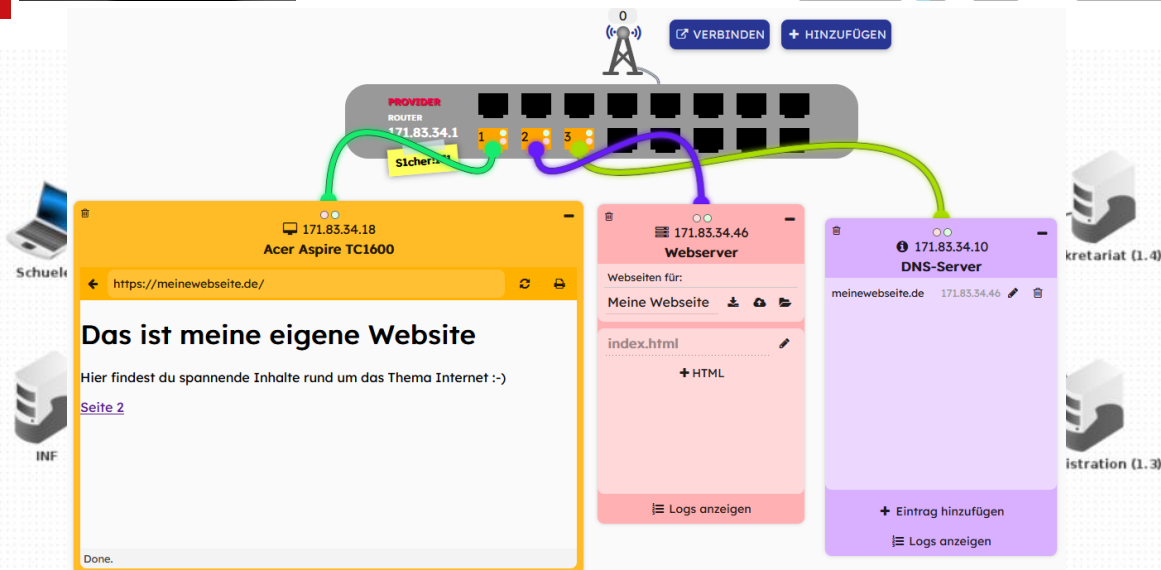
0

VERBINDEN

HINZUFÜGEN

PROVIDER
ROUTER
171.83.34.1

1 2 3

S1cher!!1

Schuel

INF

171.83.34.18
Acer Aspire TC1600

https://meinewebseite.de/

Das ist meine eigene Website

Hier findest du spannende Inhalte rund um das Thema Internet :-)

Seite 2

Done.

171.83.34.46
Webserver

Webseiten für:

Meine Webseite

index.html

HTML

Logs anzeigen

171.83.34.10
DNS-Server

meinewebseite.de 171.83.34.46

Eintrag hinzufügen

Logs anzeigen

kretariat (1.4)

istration (1.3)